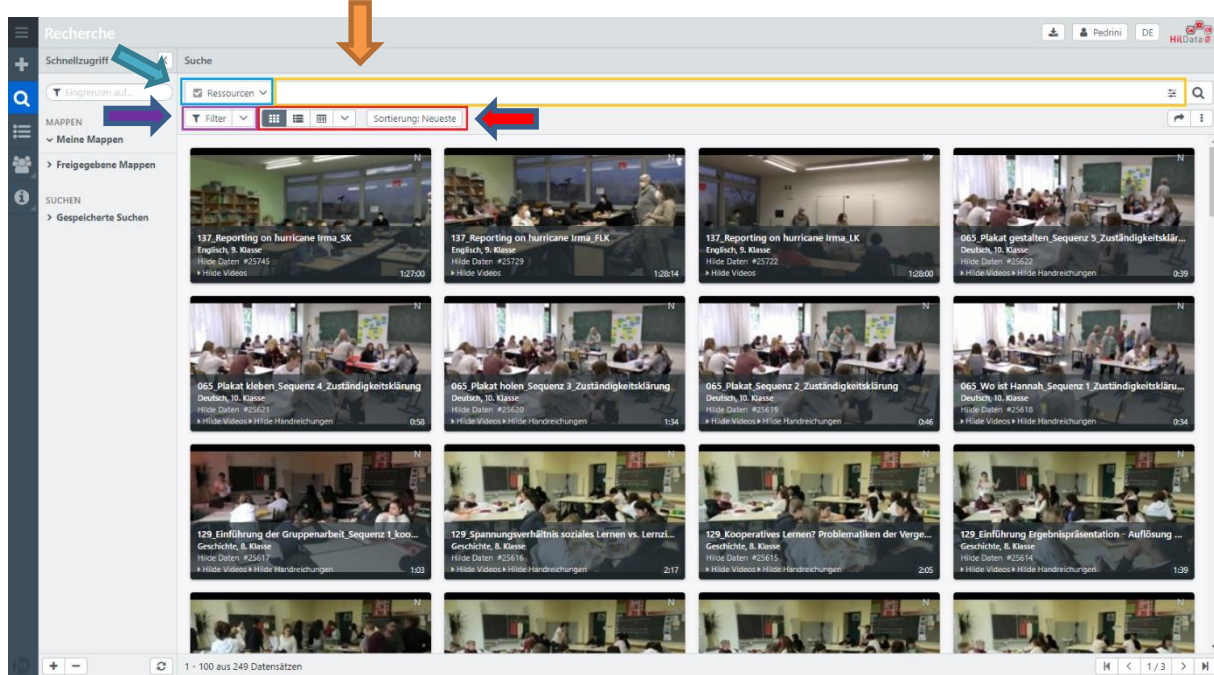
Recherche

Pedrini DE HilData

Schnellzugriff

Suche

Eingrenzen auf...

Ressourcen

MAPPEN

Meine Mappen

Freigegebene Mappen

SUCHEN

Gespeicherte Suchen

Filter

Sortierung: Neueste

N
137_Reporting on hurricane Irma_SK
Englisch, 9. Klasse
Hilde Daten #25745
Hilde Videos
1:27:00

N
137_Reporting on hurricane Irma_FLK
Englisch, 9. Klasse
Hilde Daten #25729
Hilde Videos
1:28:14

137_Reporting on hurricane Irma_LK
Englisch, 9. Klasse
Hilde Daten #25722
Hilde Videos
1:28:00

N
065_Plakat gestalten_Sequenz 5_Zuständigkeitsklär...
Deutsch, 10. Klasse
Hilde Daten #25622
Hilde Videos Hilde Handreichungen
0:39

N
065_Plakat kleben_Sequenz 4_Zuständigkeitsklärung
Deutsch, 10. Klasse
Hilde Daten #25621
Hilde Videos Hilde Handreichungen
0:58

N
065_Plakat holen_Sequenz 3_Zuständigkeitsklärung
Deutsch, 10. Klasse
Hilde Daten #25620
Hilde Videos Hilde Handreichungen
1:34

N
065_Plakat_Sequenz 2_Zuständigkeitsklärung
Deutsch, 10. Klasse
Hilde Daten #25619
Hilde Videos Hilde Handreichungen
0:46

N
065_Wo ist Hannah_Sequenz 1_Zuständigkeitsklär...
Deutsch, 10. Klasse
Hilde Daten #25618
Hilde Videos Hilde Handreichungen
0:34

N
129_Einführung der Gruppenarbeit_Sequenz 1_koo...
Geschichte, 8. Klasse
Hilde Daten #25617
Hilde Videos Hilde Handreichungen
1:03

N
129_Spannungsverhältnis soziales Lernen vs. Lernzi...
Geschichte, 8. Klasse
Hilde Daten #25616
Hilde Videos Hilde Handreichungen
2:17

N
129_Kooperatives Lernen? Problematiken der Verge...
Geschichte, 8. Klasse
Hilde Daten #25615
Hilde Videos Hilde Handreichungen
2:05

N
129_Einführung Ergebnispräsentation - Auflösung ...
Geschichte, 8. Klasse
Hilde Daten #25614
Hilde Videos Hilde Handreichungen
1:39

1 - 100 aus 249 Datensätzen

1 / 3